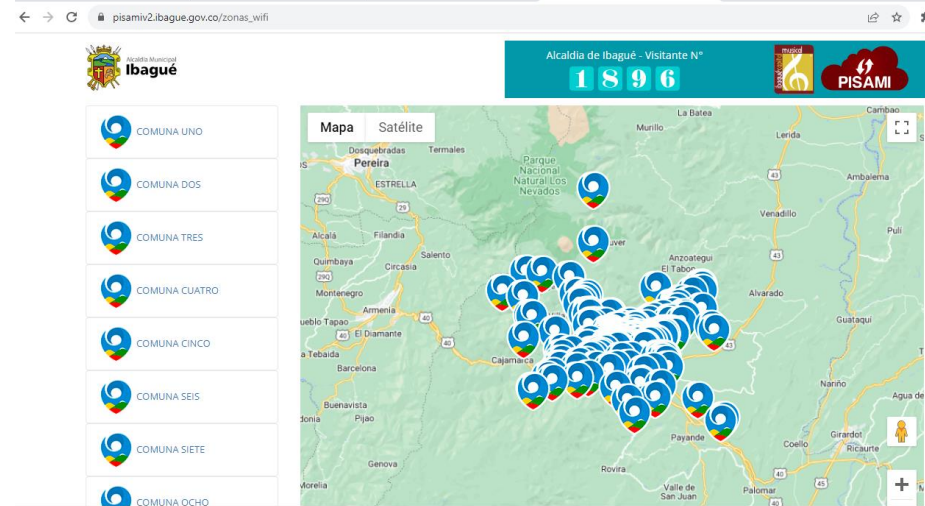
pisamiv2.ibague.gov.co/zonas_wifi

Alcaldía Municipal
Ibagué

Alcaldía de Ibagué - Visitante N°
1 8 9 6

musical
PISAMI

COMUNA UNO
COMUNA DOS
COMUNA TRES
COMUNA CUATRO
COMUNA CINCO
COMUNA SEIS
COMUNA SIETE
COMUNA OCHO

Mapa
Satélite

La Batea
Murillo
Lerida
Dosquebradas
Termales
Pereira
Parque Nacional Natural Los Nevados
ESTRELLA
Ambalema
43
Venadillo
29Q
Alcalá
Filandia
Pulí
Quimbaya
Salento
Anzoategui
Circasia
El Tabor
Montenegro
Armenia
Alvarado
Pueblo Tapao
40
El Diamante
Guataquí
La Tebaida
Cajamarca
43
Barcelona
Nariño
Buenavista
Pijao
Payande
Coello
Girardot
Genova
Rovira
Ricaurte
San Juan
Palomar